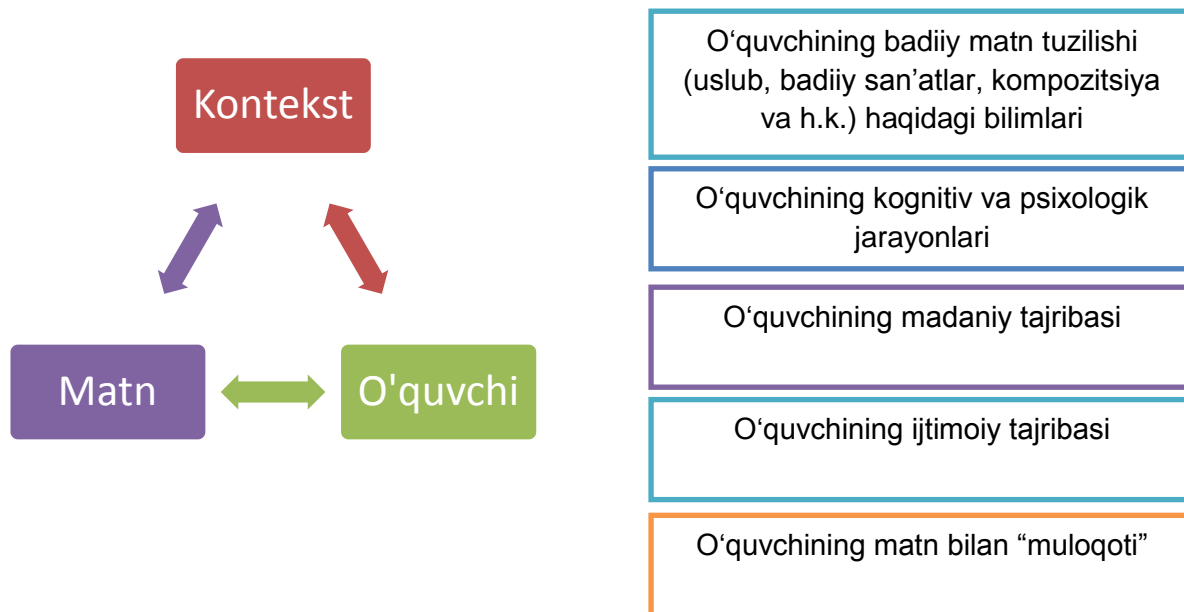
Kontekst

Matn

O'quvchi

O‘quvchining badiiy matn tuzilishi (uslub, badiiy san’atlar, kompozitsiya va h.k.) haqidagi bilimlari

O‘quvchining kognitiv va psixologik jarayonlari

O‘quvchining madaniy tajribasi

O‘quvchining ijtimoiy tajribasi

O‘quvchining matn bilan “muloqoti”